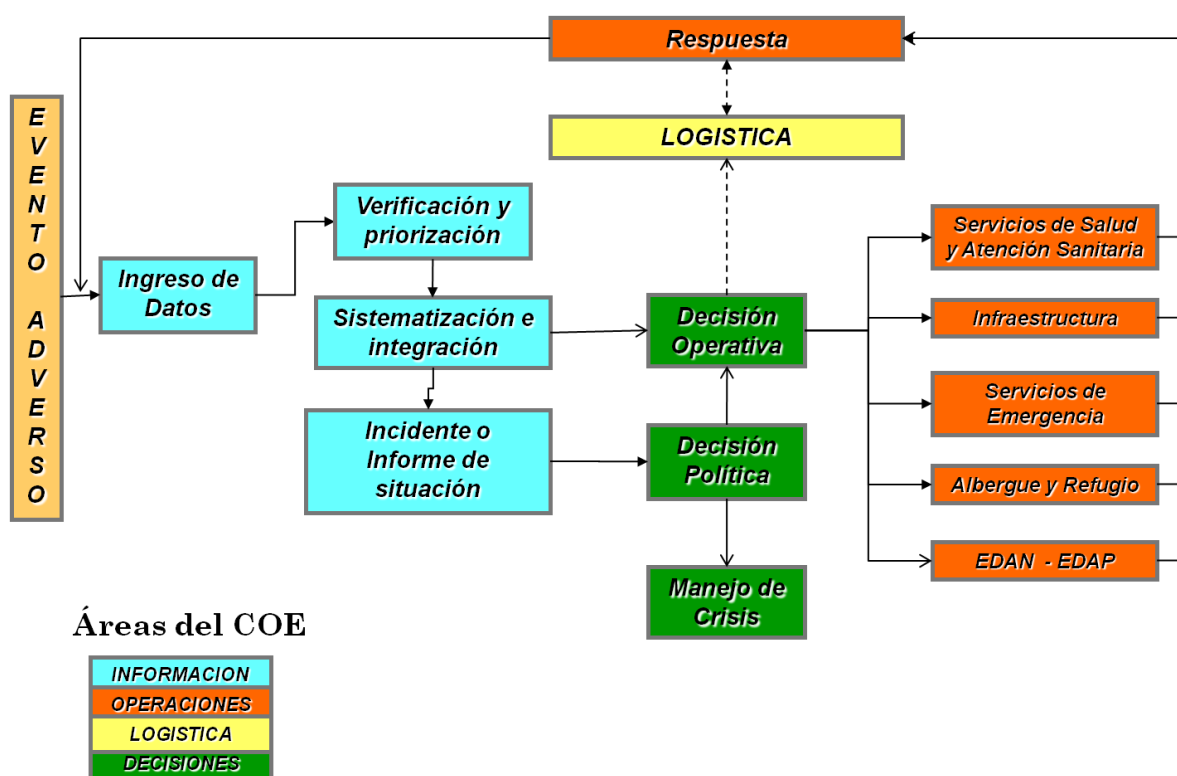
Respuesta

LOGISTICA

E V E N T O A D V E R S O

Ingreso de Datos

Verificación y priorización

Sistematización e integración

Incidente o Informe de situación

Decisión Operativa

Decisión Política

Manejo de Crisis

Servicios de Salud y Atención Sanitaria

Infraestructura

Servicios de Emergencia

Albergue y Refugio

EDAN - EDAP

Áreas del COE

INFORMACION
OPERACIONES
LOGISTICA
DECISIONES